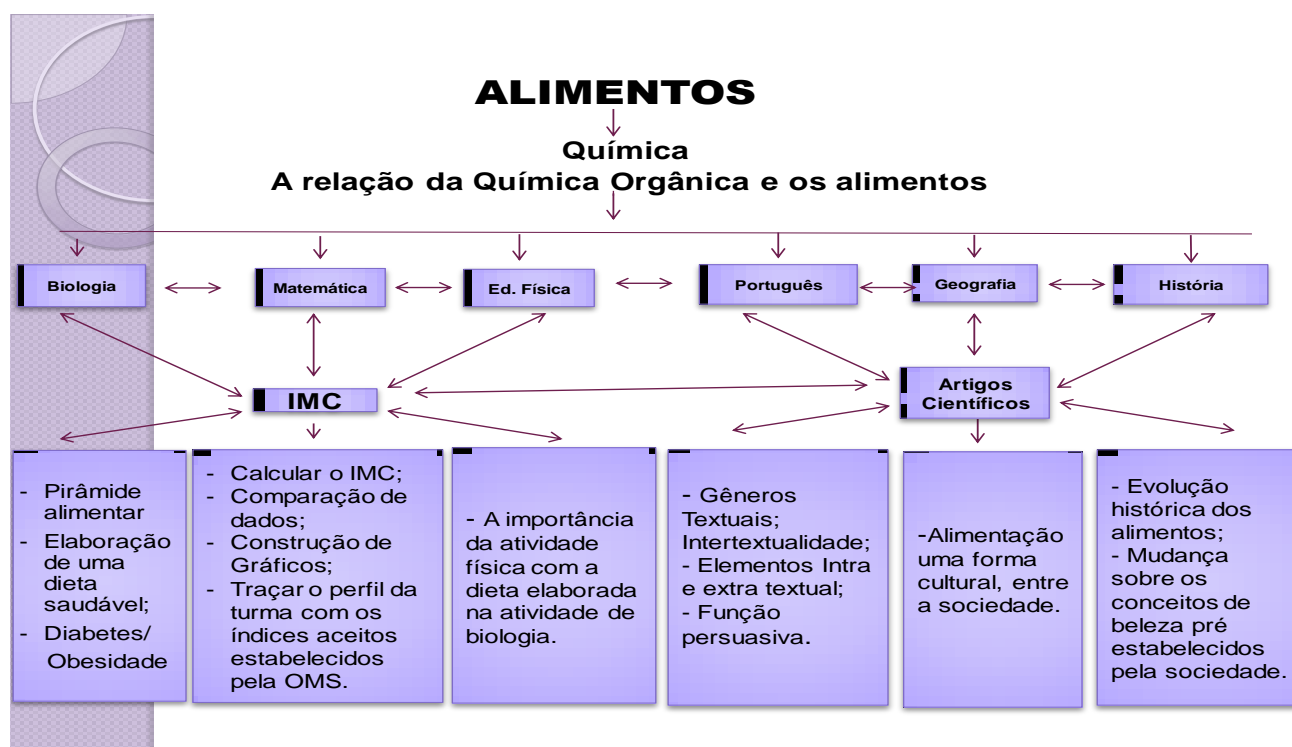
ALIMENTOS

Química
A relação da Química Orgânica e os alimentos

Biology

Biologia

Matemática

Ed. Física

Português

Geografia

História

IMC

Artigos Científicos

- Pirâmide alimentar
- Elaboração de uma dieta saudável;
- Diabetes/ Obesidade

- Calcular o IMC;
- Comparação de dados;
- Construção de Gráficos;
- Traçar o perfil da turma com os índices aceitos estabelecidos pela OMS.

- A importância da atividade física com a dieta elaborada na atividade de biologia.

- Gêneros Textuais; Intertextualidade;
- Elementos Intra e extra textual;
- Função persuasiva.

-Alimentação uma forma cultural, entre a sociedade.

- Evolução histórica dos alimentos;
- Mudança sobre os conceitos de beleza pré estabelecidos pela sociedade.